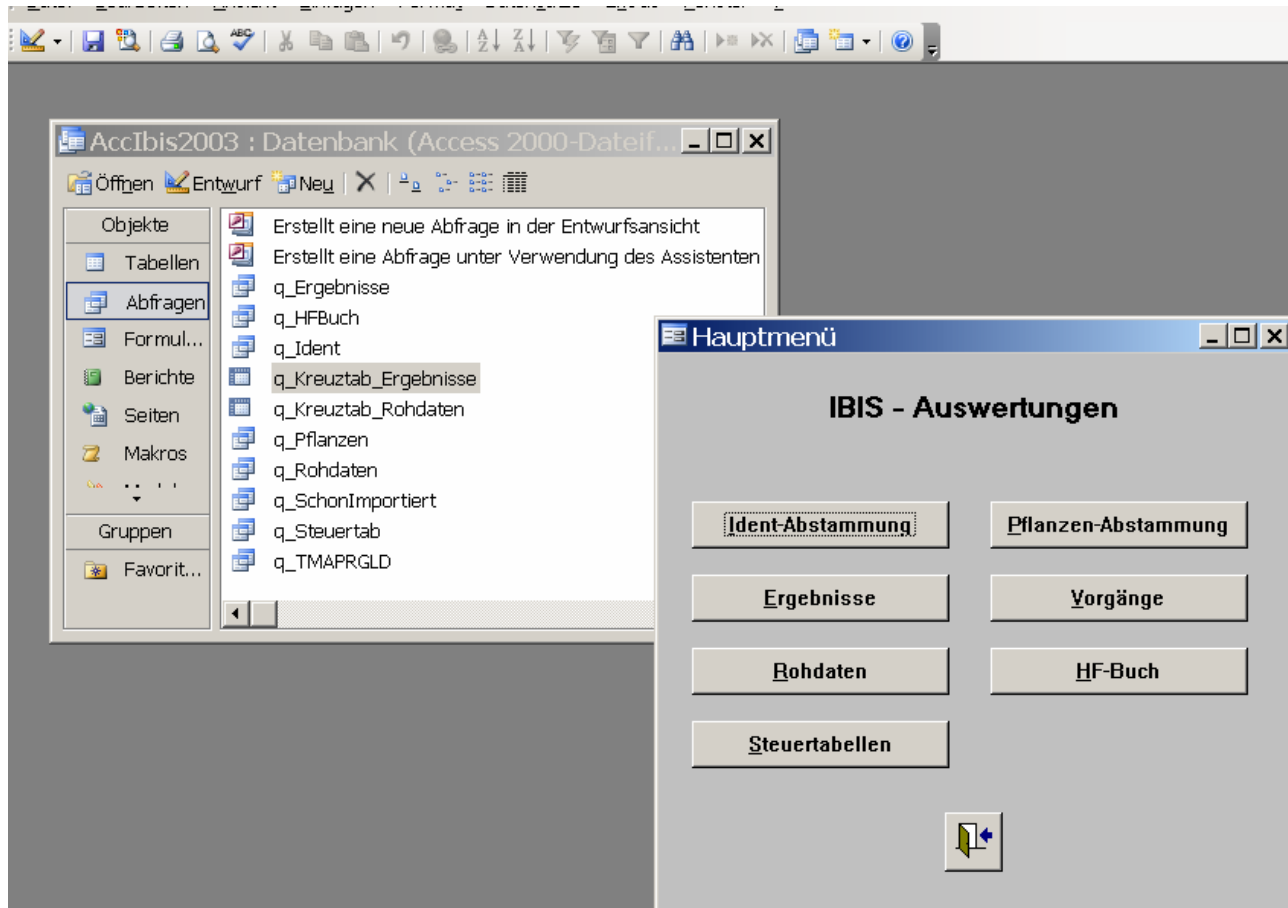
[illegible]

AccIbis2003 : Datenbank (Access 2000-Dateif...

Öffnen Entwurf Neu

Objekte
Tabellen
Abfragen
Formul...
Berichte
Seiten
Makros

Gruppen
Favorit...

Erstellt eine neue Abfrage in der Entwurfsansicht
Erstellt eine Abfrage unter Verwendung des Assistenten
q_Ergebnisse
q_HFBuch
q_Ident
q_Kreuztab_Ergebnisse
q_Kreuztab_Rohdaten
q_Pflanzen
q_Rohdaten
q_SchonImportiert
q_Steuertab
q_TMAPRGLD

Hauptmenü

IBIS - Auswertungen

Ident-Abstammung
Pflanzen-Abstammung
Ergebnisse
Vorgänge
Rohdaten
HF-Buch
Steuertabellen